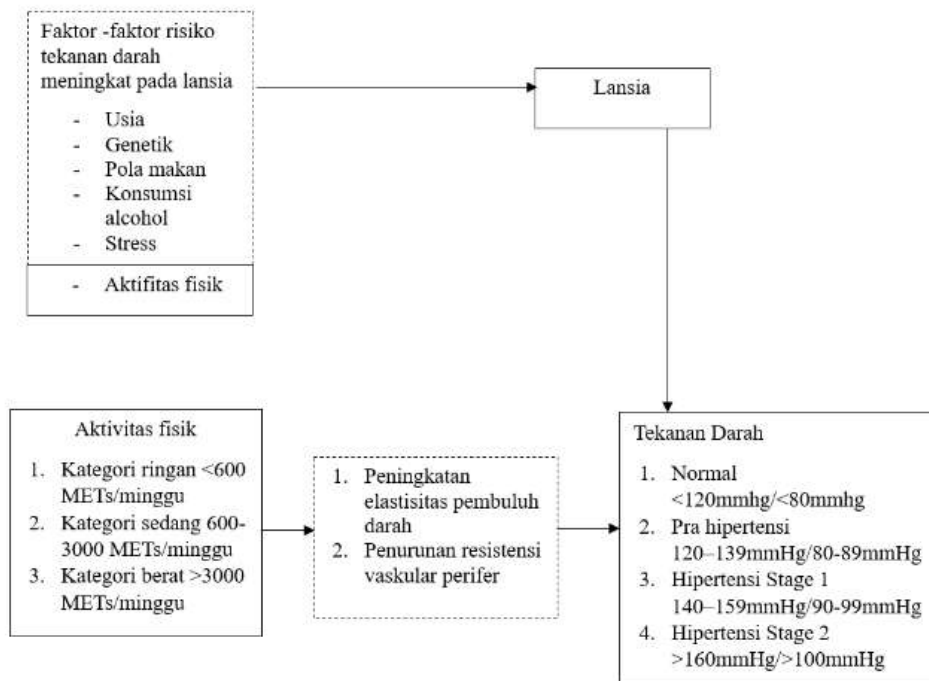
Faktor -faktor risiko tekanan darah meningkat pada lansia

- Usia
- Genetik
- Pola makan
- Konsumsi alcohol
- Stress

- Aktifitas fisik

Lansia

Aktivitas fisik

1. Kategori ringan <600 METs/minggu
2. Kategori sedang 600-3000 METs/minggu
3. Kategori berat >3000 METs/minggu

1. Peningkatan elastisitas pembuluh darah
2. Penurunan resistensi vaskular perifer

Tekanan Darah

1. Normal <120mmhg/<80mmhg
2. Pra hipertensi 120–139mmHg/80-89mmHg
3. Hipertensi Stage 1 140–159mmHg/90-99mmHg
4. Hipertensi Stage 2 >160mmHg/>100mmHg